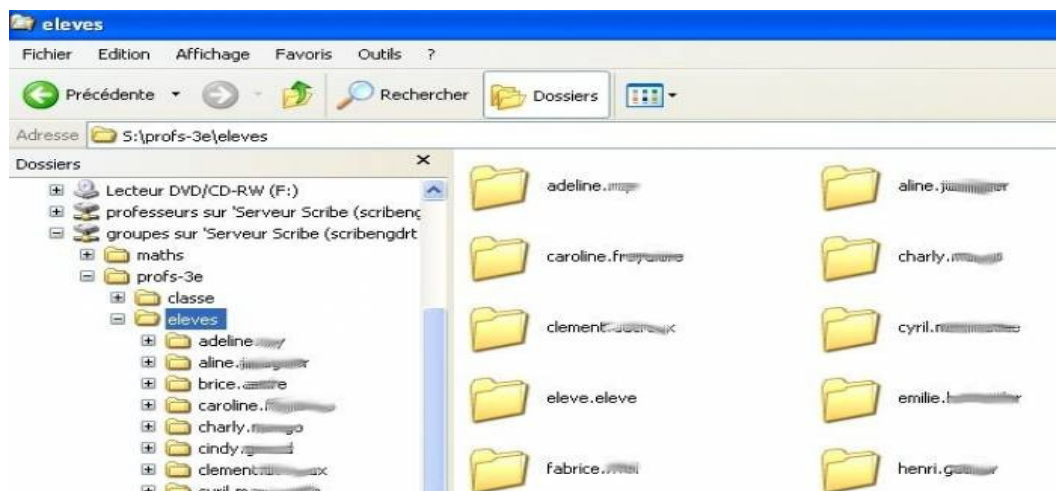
eleves

Fichier Edition Affichage Favoris Outils ?

Précédente Rechercher Dossiers

Adresse S:\profs-3e\eleves

Dossiers ×

Lecteur DVD/CD-RW (F:)
professeurs sur 'Serveur Scribe (scribenç
groupes sur 'Serveur Scribe (scribengdrt
maths
profs-3e
classe
eleves
adeline.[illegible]
aline.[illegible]
brice.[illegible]
caroline.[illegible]
charly.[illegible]
cindy.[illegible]
clement.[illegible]x
cyril.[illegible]

adeline.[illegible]
aline.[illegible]
caroline.fr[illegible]
charly.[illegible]
clement.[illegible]x
cyril.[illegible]
eleve.eleve
emilie.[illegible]
fabrice.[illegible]
henri.g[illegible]